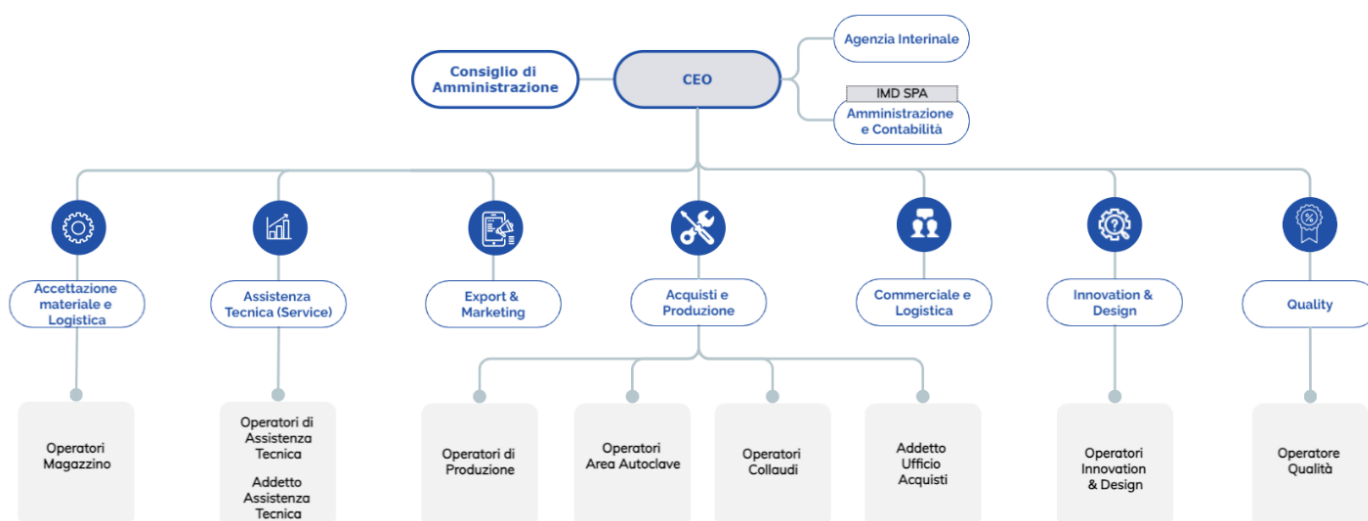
Consiglio di Amministrazione

CEO

Agenzia Interinale

IMD SPA

Amministrazione e Contabilità

Accettazione materiale e Logistica

Assistenza Tecnica (Service)

Export & Marketing

Acquisti e Produzione

Commerciale e Logistica

Innovation & Design

Quality

Operatori Magazzino

Operatori di Assistenza Tecnica

Addetto Assistenza Tecnica

Operatori di Produzione

Operatori Area Autoclave

Operatori Collaudi

Addetto Ufficio Acquisti

Operatori Innovation & Design

Operatore Qualità